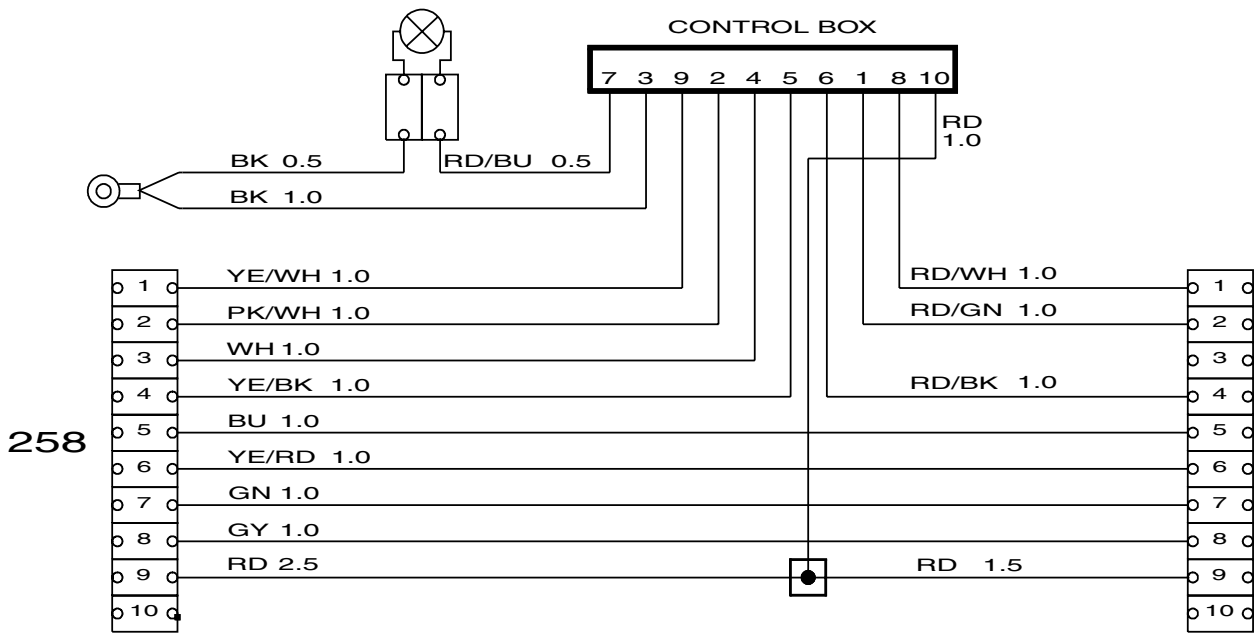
CONTROL BOX

7 3 9 2 4 5 6 1 8 10

RD
1.0

BK 0.5
RD/BU 0.5
BK 1.0

258

1
2
3
4
5
6
7
8
9
10

YE/WH 1.0
PK/WH 1.0
WH 1.0
YE/BK 1.0
BU 1.0
YE/RD 1.0
GN 1.0
GY 1.0
RD 2.5

RD/WH 1.0
RD/GN 1.0
RD/BK 1.0
RD 1.5

1
2
3
4
5
6
7
8
9
10